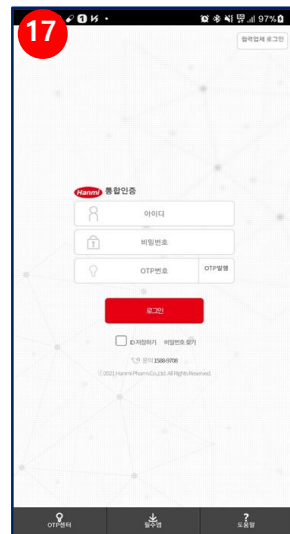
17

97%

협력업체 로그인

Hanmi 통합인증

아이디

비밀번호

OTP번호

OTP발행

로그인

ID 저장하기

비밀번호 찾기

문의 1588-9700

© 2021 Hanmi Pharm Co.,Ltd. All Rights Reserved.

OTP센터

필수앱

도움말